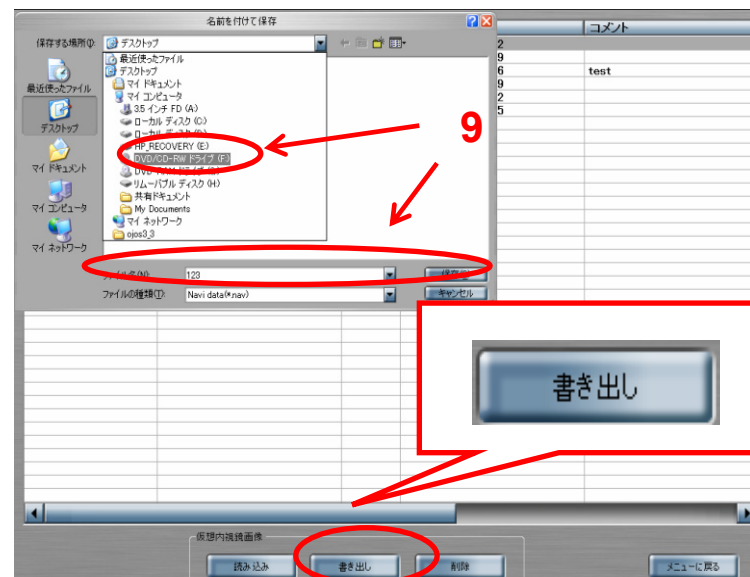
名前を付けて保存

保存する場所(I): デスクトップ

最近使ったファイル
デスクトップ
マイ ドキュメント
マイ コンピュータ
3.5 インチ FD (A:)
ローカル ディスク (C:)
ローカル ディスク (D:)
HP_RECOVERY (E:)
DVD/CD-RW ドライブ (F:)
DVD-RAM ドライブ (G:)
リムーバブル ディスク (H:)
共有ドキュメント
My Documents
マイ ネットワーク
ojos3_3

最近使ったファイル
デスクトップ
マイ ドキュメント
マイ コンピュータ
マイ ネットワーク

ファイル名(N): 123
ファイルの種類(T): Navi data(*.nav)
保存(S)
キャンセル

コメント
2
9
6 test
9
2
5

9

書き出し

仮想内視鏡画像
読み込み
書き出し
削除
メニューに戻る